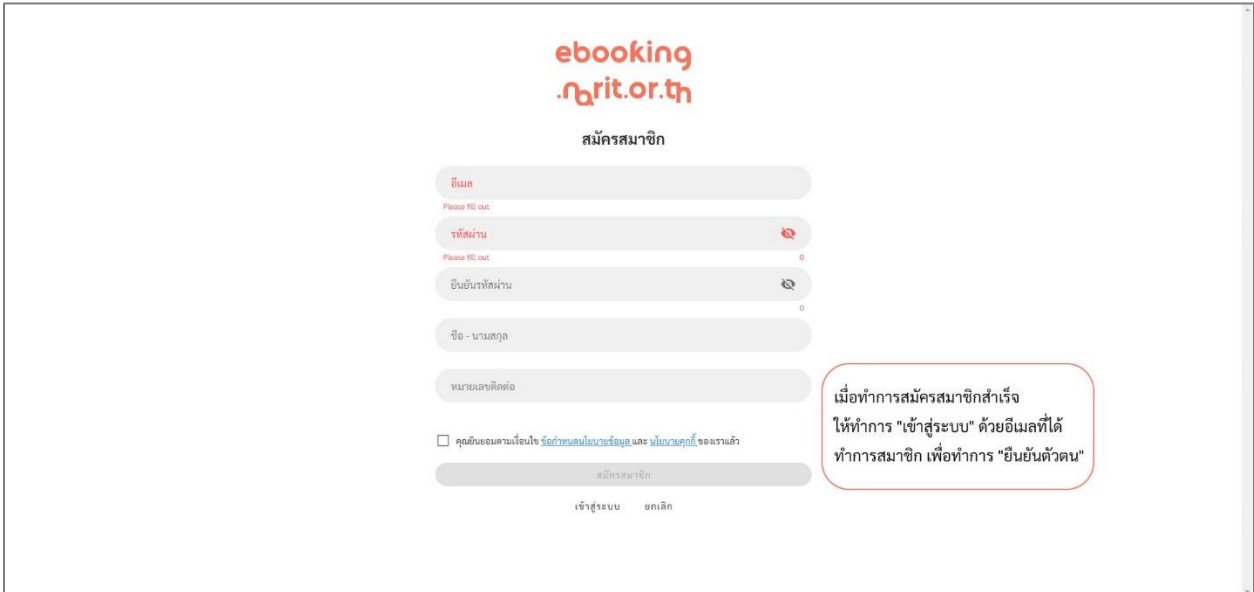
ebooking
.narit.or.th

สมัครสมาชิก

อีเมล

Please fill out

รหัสผ่าน

Please fill out

0

ยืนยันรหัสผ่าน

0

ชื่อ - นามสกุล

หมายเลขติดต่อ

คุณยินยอมตามเงื่อนไข ข้อกำหนดนโยบายข้อมูล และ นโยบายคุกกี้ ของเราแล้ว

สมัครสมาชิก

เข้าสู่ระบบ ยกเลิก

เมื่อทำการสมัครสมาชิกสำเร็จ ให้ทำการ "เข้าสู่ระบบ" ด้วยอีเมลที่ได้ทำการสมาชิก เพื่อทำการ "ยืนยันตัวตน"